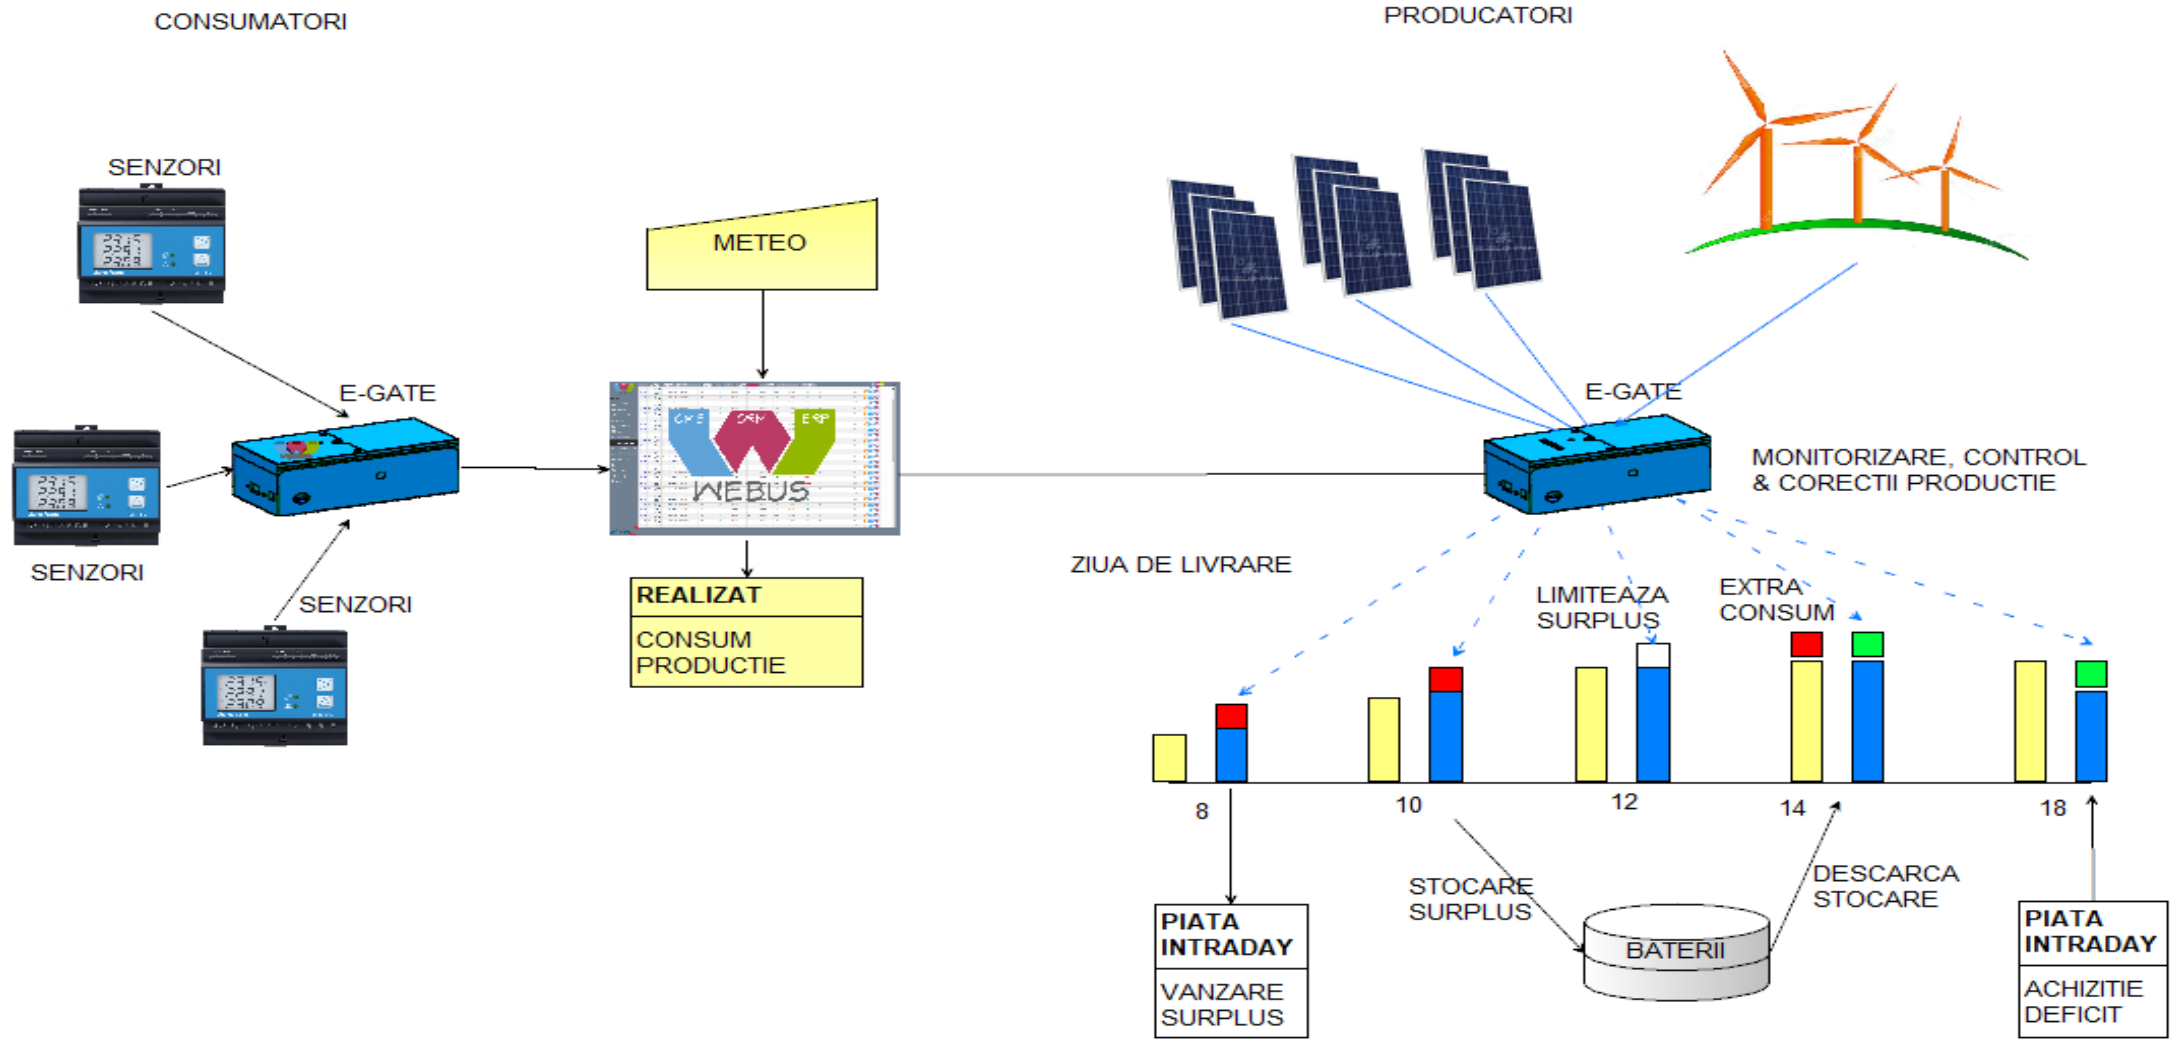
CONSUMATORI

PRODUCATORI

SENZORI

METEO

E-GATE

SENZORI

SENZORI

CMS CRM ERP
WEBUS

REALIZAT

CONSUM
PRODUCTIE

E-GATE

MONITORIZARE, CONTROL
& CORECTII PRODUCTIE

ZIUA DE LIVRARE

LIMITEAZA
SURPLUS

EXTRA
CONSUM

8

10

12

14

18

PIATA
INTRADAY

VANZARE
SURPLUS

STOCARE
SURPLUS

BATERII

DESCARCA
STOCARE

PIATA
INTRADAY

ACHIZITIE
DEFICIT